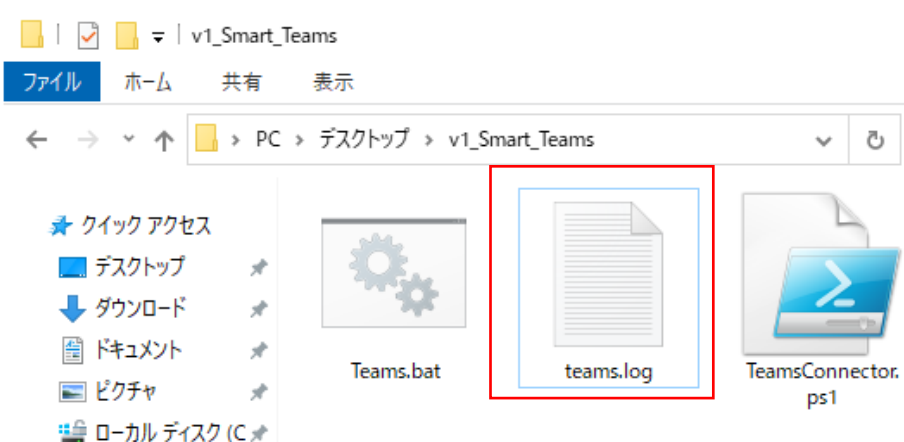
v1_Smart_Teams

ファイル
ホーム
共有
表示

PC > デスクトップ > v1_Smart_Teams

クイック アクセス
デスクトップ
ダウンロード
ドキュメント
ピクチャ
ローカル ディスク (C

Teams.bat
teams.log
TeamsConnector.ps1